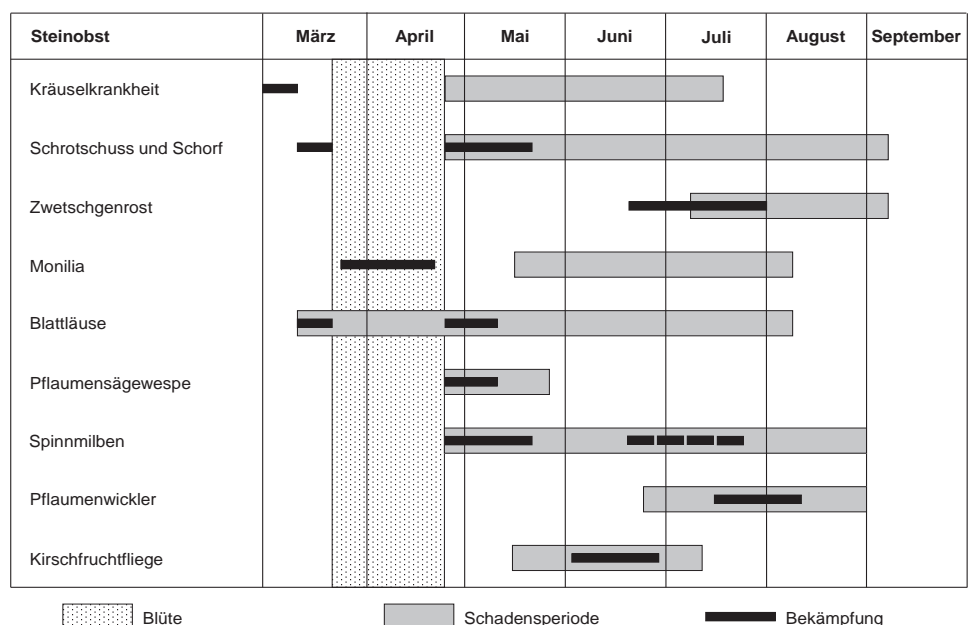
| Steinobst | März | April | Mai | Juni | Juli | August | September |
|---|---|---|---|---|---|---|---|
| Kräuselkrankheit | | | | | | | |
| Schrotschuss und Schorf | | | | | | | |
| Zwetschgenrost | | | | | | | |
| Monilia | | | | | | | |
| Blattläuse | | | | | | | |
| Pflaumensägewespe | | | | | | | |
| Spinnmilben | | | | | | | |
| Pflaumenwickler | | | | | | | |
| Kirschfruchtfliege | | | | | | | |

Blüte Schadensperiode Bekämpfung